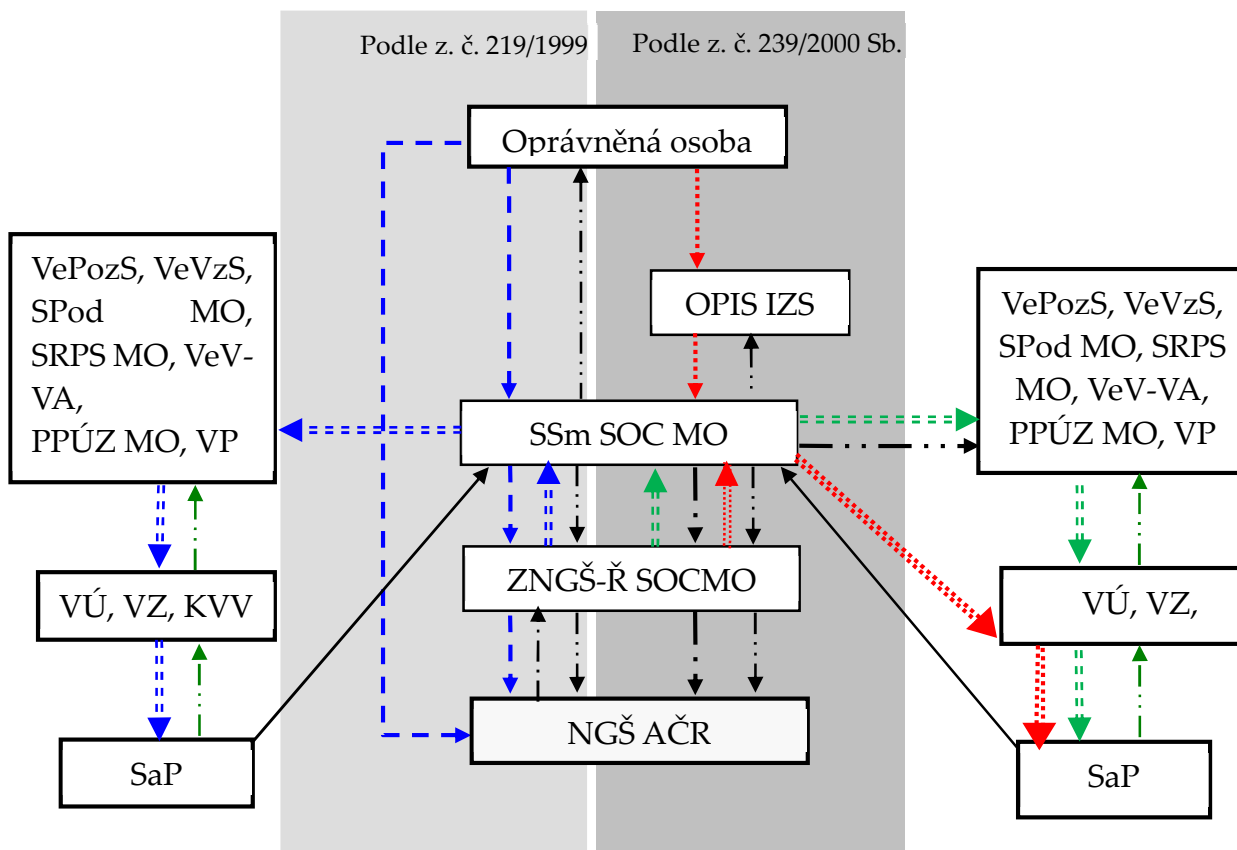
Podle z. č. 219/1999

Podle z. č. 239/2000 Sb.

Oprávněná osoba

OPIS IZS

VePozS, VeVzS, SPod MO, SRPS MO, VeV-VA, PPÚZ MO, VP

SSm SOC MO

VePozS, VeVzS, SPod MO, SRPS MO, VeV-VA, PPÚZ MO, VP

VÚ, VZ, KVV

ZNGŠ-Ř SOCMO

VÚ, VZ,

SaP

NGŠ AČR

SaP